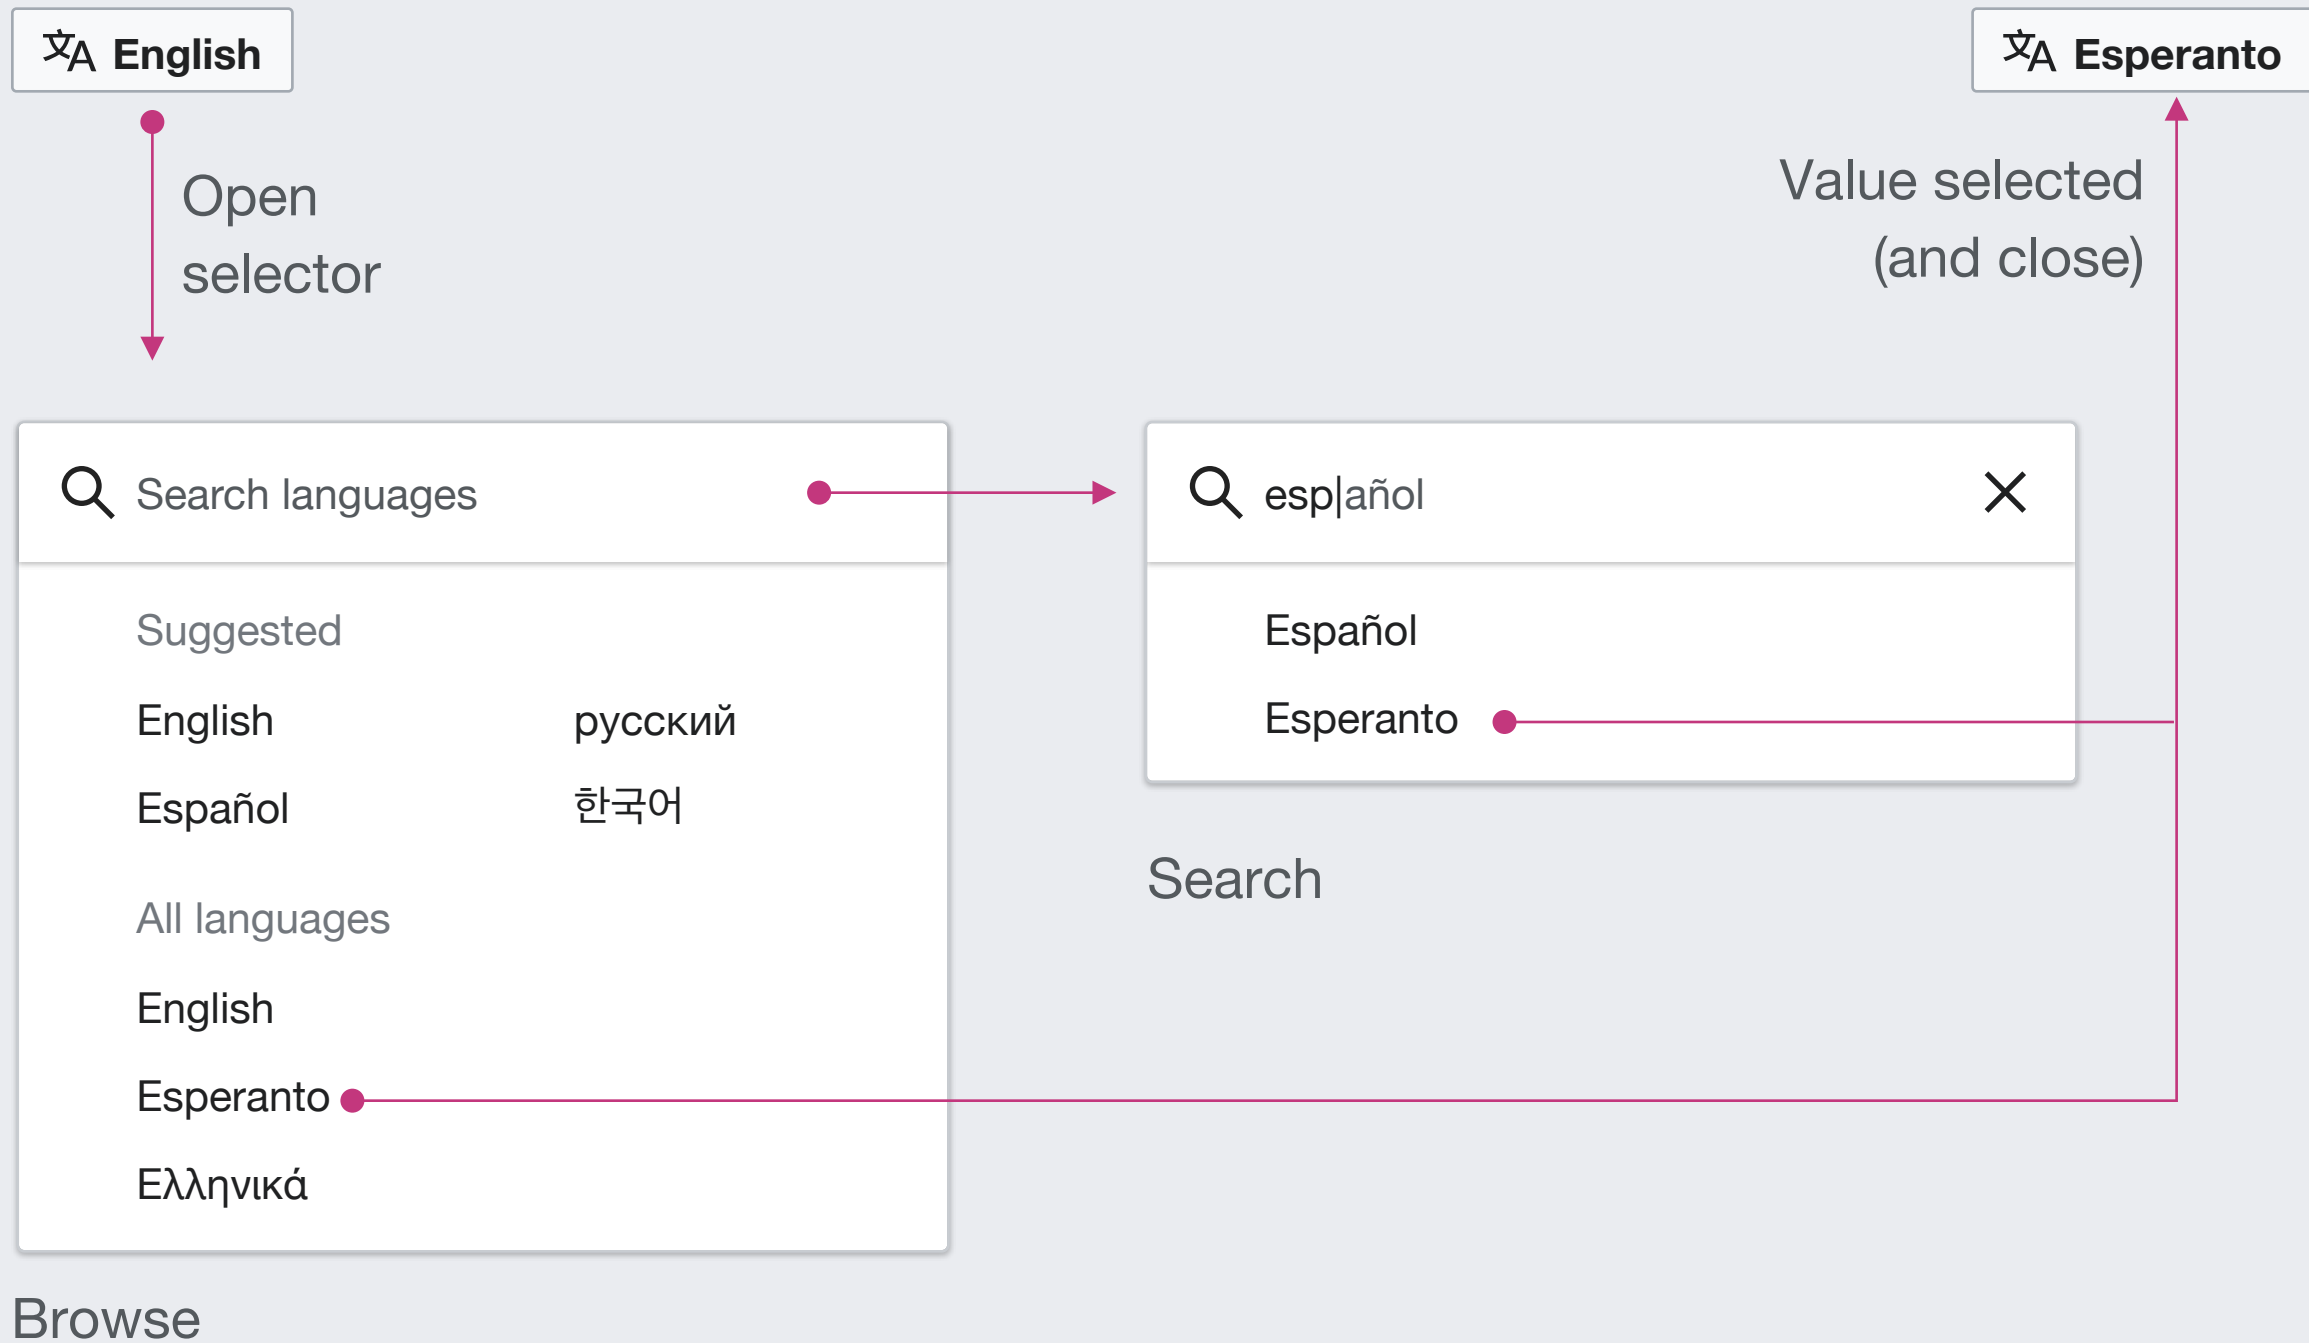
English

Esperanto

Open selector

Value selected (and close)

Search languages

Suggested

English

русский

Español

한국어

All languages

English

Esperanto

Ελληνικά

Browse

esp|añol

Español

Esperanto

Search